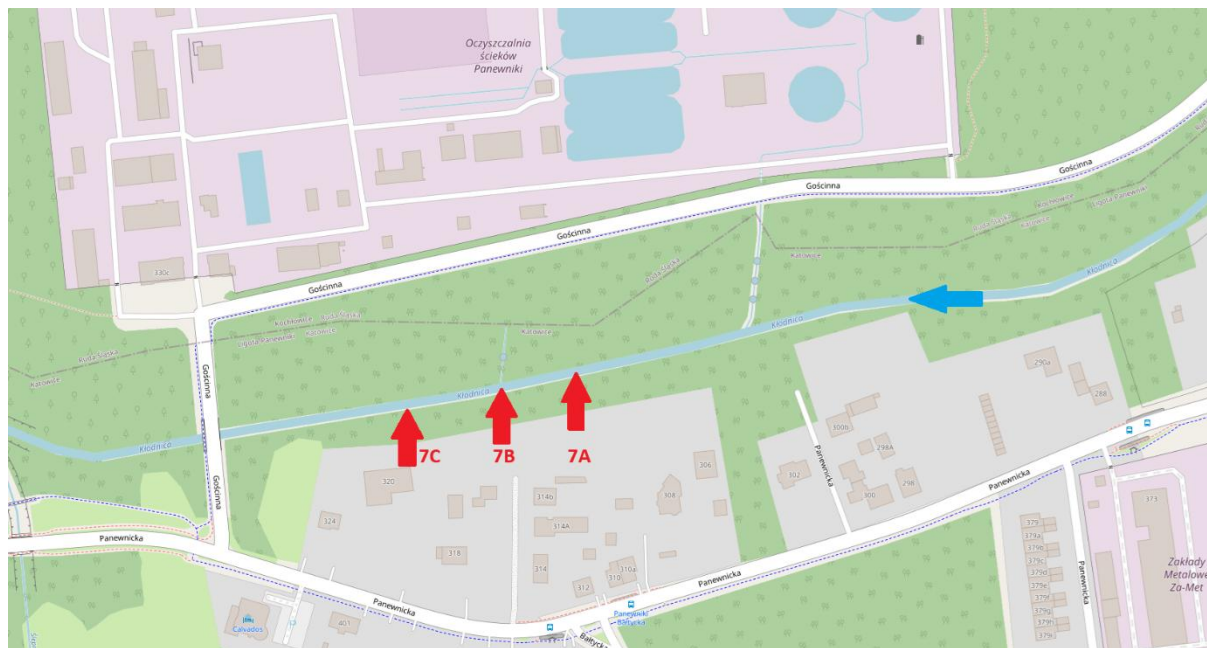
Oczyszczalnia ścieków Panewniki

Gościnna

Gościnna

Gościnna

330c

Kłodnica

Kłodnica

Kłodnica

Kłodnica

Katowice

Ruda Śląska

Ligota-Panewniki

Gościnna

Gościnna

7C

7B

7A

320

324

318

314b

314A

314

312

310

310a

308

306

300b

302

300

298A

298

290a

288

Panewnicka

Panewnicka

Panewnicka

Panewnicka

Panewnicka

Panewnicka

Panewnicka

Panewnicka Bałtycka

Bałtycka

Calvados

401

373

379

379a

379b

379c

379d

379e

379f

379g

379h

379i

379k

Zakłady Metalowe Za-Met